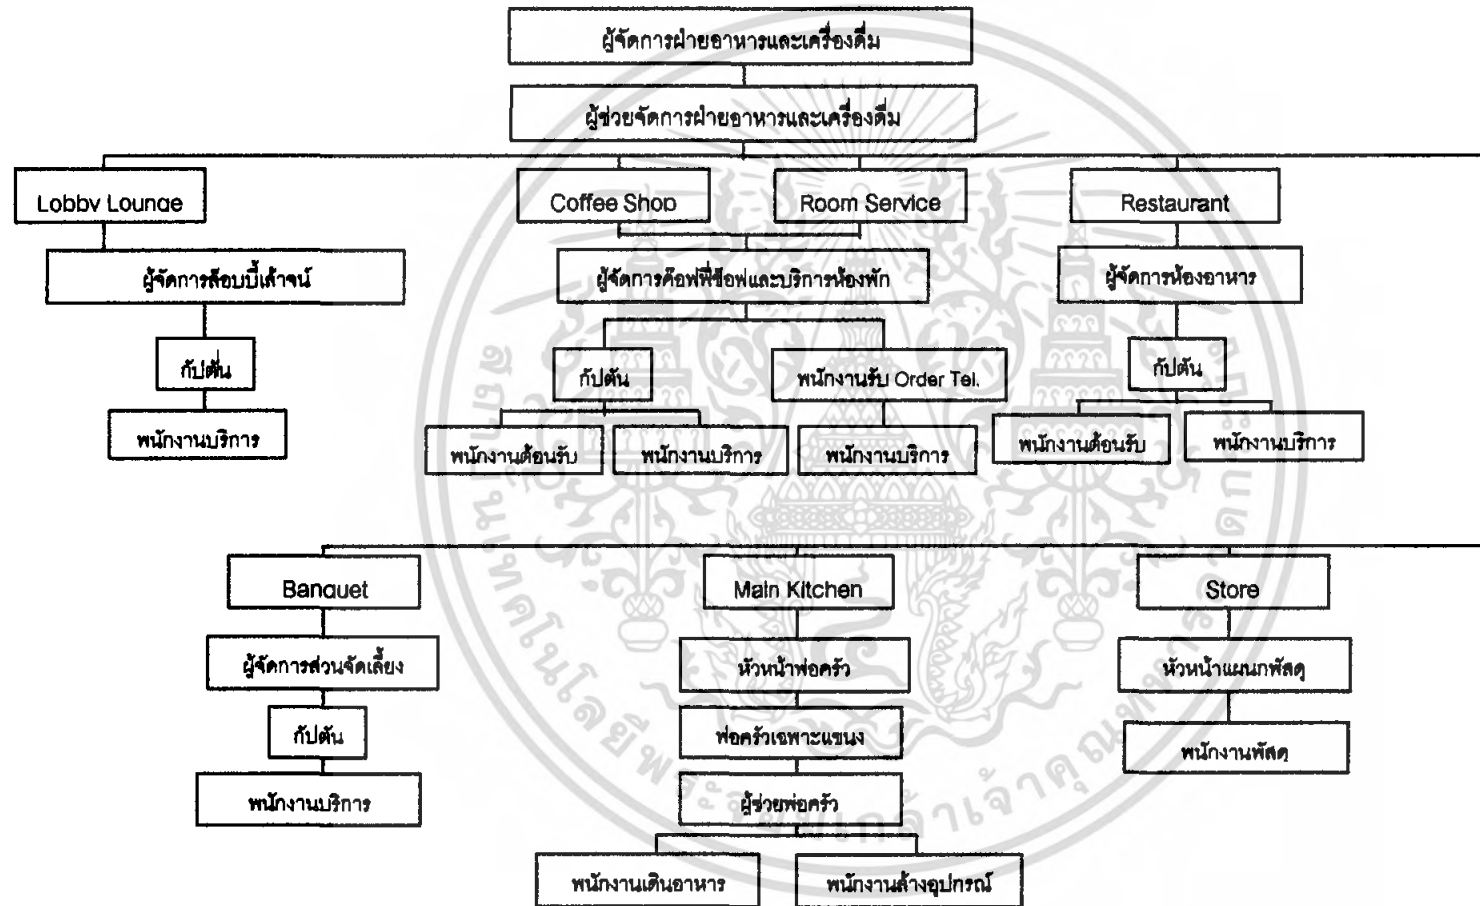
ผู้จัดการฝ่ายอาหารและเครื่องดื่ม

ผู้ช่วยจัดการฝ่ายอาหารและเครื่องดื่ม

Lobby Lounge

ผู้จัดการล็อบบี้เล้าจน์

กัปตัน

พนักงานบริการ

Coffee Shop

Room Service

ผู้จัดการค็อฟฟี่ช็อฟและบริการห้องพัก

กัปตัน

พนักงานรับ Order Tel.

พนักงานต้อนรับ

พนักงานบริการ

พนักงานบริการ

Restaurant

ผู้จัดการห้องอาหาร

กัปตัน

พนักงานต้อนรับ

พนักงานบริการ

Banquet

ผู้จัดการส่วนจัดเลี้ยง

กัปตัน

พนักงานบริการ

Main Kitchen

หัวหน้าพ่อครัว

พ่อครัวเฉพาะแขนง

ผู้ช่วยพ่อครัว

พนักงานเดินอาหาร

พนักงานล้างอุปกรณ์

Store

หัวหน้าแผนกพัสดุ

พนักงานพัสดุ